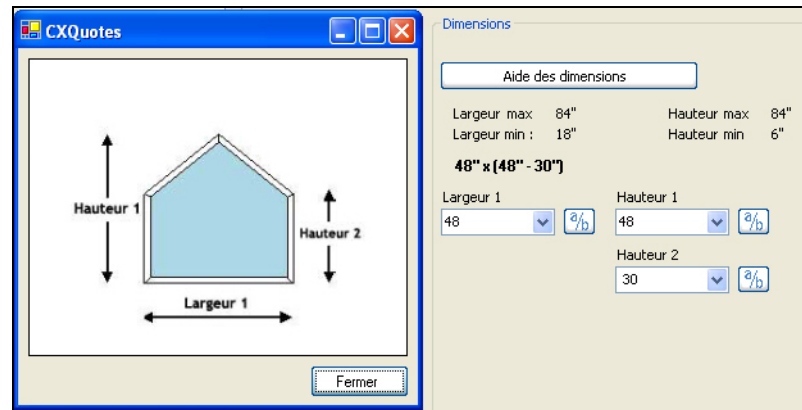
CXQuotes

Hauteur 1

Hauteur 2

Largeur 1

Fermer

Dimensions

Aide des dimensions

Largeur max 84"
Largeur min : 18"

Hauteur max 84"
Hauteur min 6"

48" x (48" - 30")

Largeur 1
48
$^a/_b$

Hauteur 1
48
$^a/_b$

Hauteur 2
30
$^a/_b$